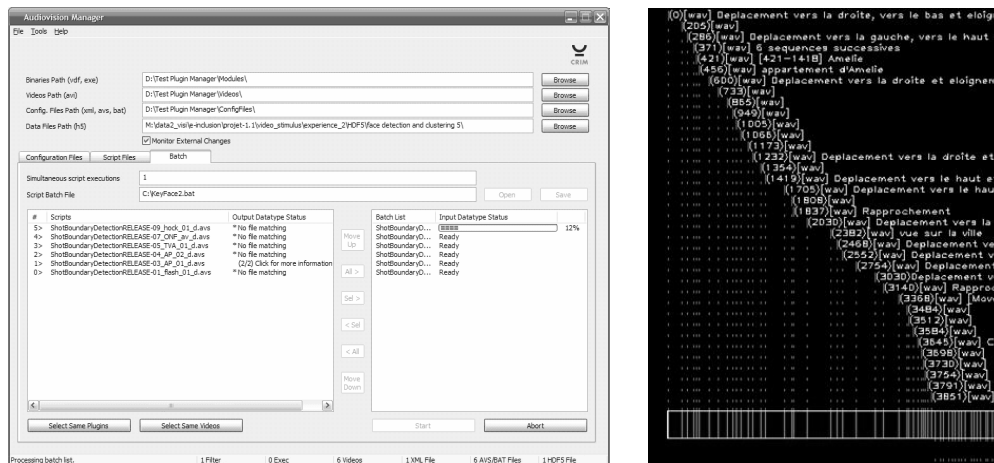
Audiovision Manager
File Tools Help
CRIM

Binaries Path (vdf, exe) D:\Test Plugin Manager\Modules\ Browse
Videos Path (avi) D:\Test Plugin Manager\Videos\ Browse
Config. Files Path (xml, avs, bat) D:\Test Plugin Manager\ConfigFiles\ Browse
Data Files Path (h5) M:\data2_visi\e-inclusion\projet-1.1\video_stimulus\experience_2\HDF5\face detection and clustering 5\ Browse
Monitor External Changes

Configuration Files | Script Files | Batch

Simultaneous script executions 1
Script Batch File C:\KeyFace2.bat Open Save

| # | Scripts | Output Datatype Status |
|---|---|---|
| 5> | ShotBoundaryDetectionRELEASE-09_hock_01_d.avs | * No file matching |
| 4> | ShotBoundaryDetectionRELEASE-07_ONF_av_d.avs | * No file matching |
| 3> | ShotBoundaryDetectionRELEASE-05_TVA_01_d.avs | * No file matching |
| 2> | ShotBoundaryDetectionRELEASE-04_AP_02_d.avs | * No file matching |
| 1> | ShotBoundaryDetectionRELEASE-03_AP_01_d.avs | (2/2) Click for more information |
| 0> | ShotBoundaryDetectionRELEASE-01_flash_01_d.avs | * No file matching |

Move Up
All >
Sel >
< Sel
< All
Move Down

| Batch List | Input Datatype Status | |
|---|---|---|
| ShotBoundaryD... | | 12% |
| ShotBoundaryD... | Ready | |
| ShotBoundaryD... | Ready | |
| ShotBoundaryD... | Ready | |
| ShotBoundaryD... | Ready | |
| ShotBoundaryD... | Ready | |

Select Same Plugins Select Same Videos Start Abort

Processing batch list. 1 Filter 0 Exec 6 Videos 1 XML File 6 AVS/BAT Files 1 HDF5 File

(0)[wav] Deplacement vers la droite, vers le bas et eloig
(205)[wav]
(286)[wav] Deplacement vers la gauche, vers le haut
(371)[wav] 6 sequences successives
(421)[wav] [421-1418] Amelie
(456)[wav] appartement d'Amelie
(600)[wav] Deplacement vers la droite et eloignem
(733)[wav]
(865)[wav]
(949)[wav]
(1005)[wav]
(1068)[wav]
(1173)[wav]
(1232)[wav] Deplacement vers la droite et
(1354)[wav]
(1419)[wav] Deplacement vers le haut e
(1705)[wav] Deplacement vers le hau
(1808)[wav]
(1837)[wav] Rapprochement
(2030)[wav] Deplacement vers la
(2382)[wav] vue sur la ville
(2468)[wav] Deplacement ve
(2552)[wav] Deplacement v
(2754)[wav] Deplacement
(3030)Deplacement v
(3140)[wav] Rappro
(3368)[wav] Mov
(3484)[wav]
(3512)[wav]
(3584)[wav]
(3645)[wav] C
(3698)[wav]
(3730)[wav]
(3754)[wav]
(3791)[wav]
(3851)[wav]